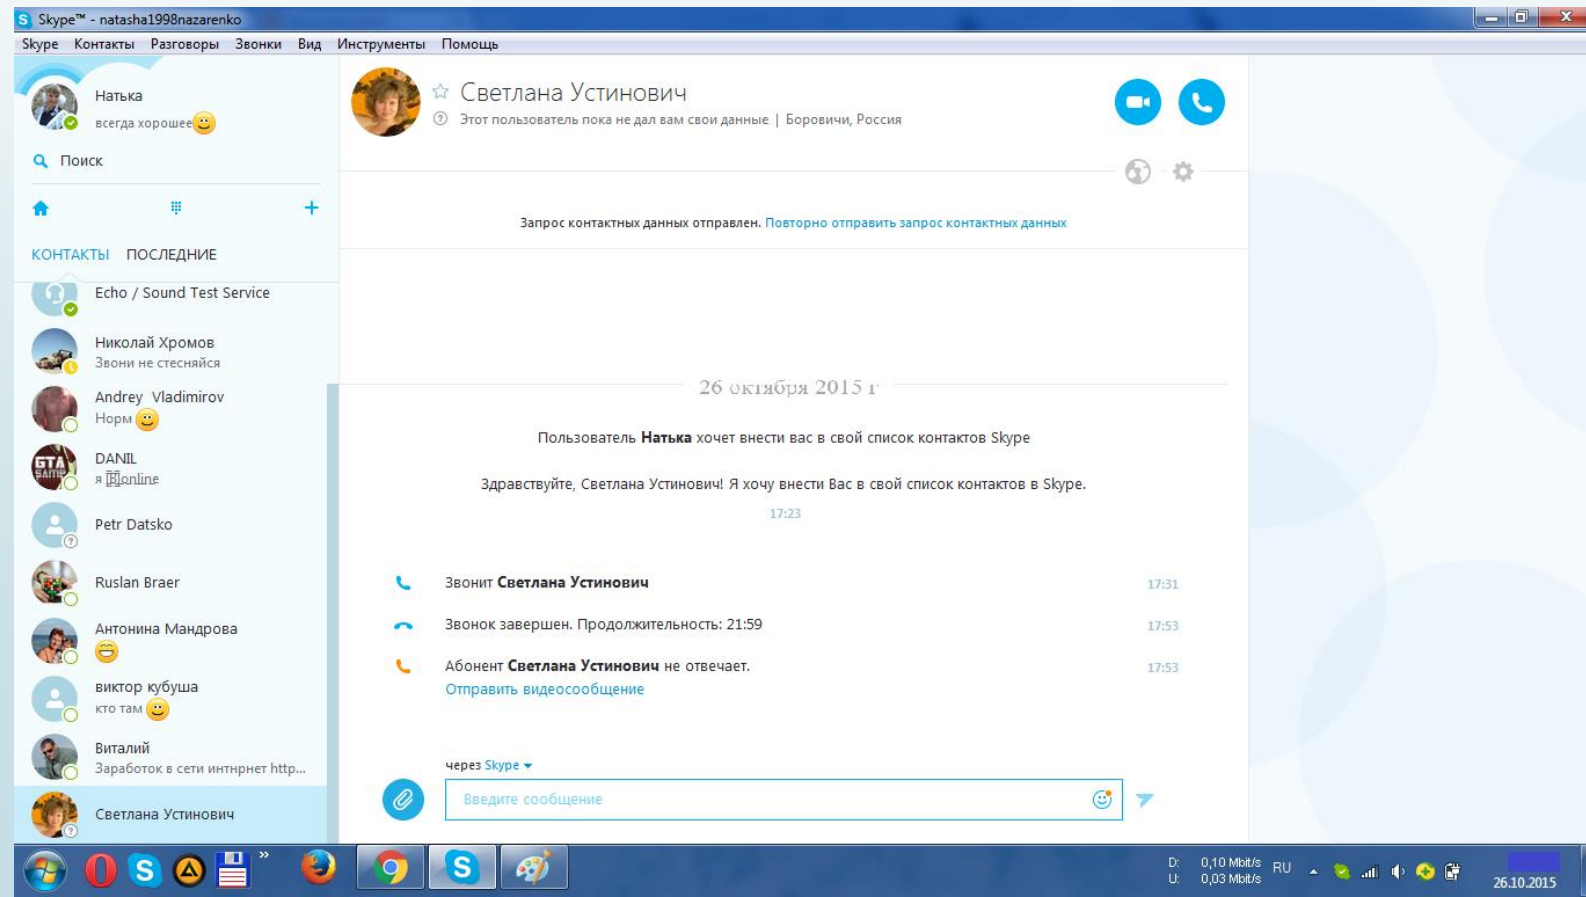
Skype™ - natasha1998nazarenko

Skype Контакты Разговоры Звонки Вид Инструменты Помощь

Натька
всегда хорошее

Поиск

КОНТАКТЫ ПОСЛЕДНИЕ

Echo / Sound Test Service

Николай Хромов
Звони не стесняйся

Andrey Vladimirov
Норм

DANIL
я online

Petr Datsko

Ruslan Braer

Антонина Мандрова

виктор кубуша
кто там

Виталий
Заработок в сети интнрнет http...

Светлана Устинович

Светлана Устинович
Этот пользователь пока не дал вам свои данные | Боровичи, Россия

Запрос контактных данных отправлен. Повторно отправить запрос контактных данных

26 октября 2015 г.

Пользователь Натька хочет внести вас в свой список контактов Skype

Здравствуйте, Светлана Устинович! Я хочу внести Вас в свой список контактов в Skype.

17:23

Звонит Светлана Устинович 17:31

Звонок завершен. Продолжительность: 21:59 17:53

Абонент Светлана Устинович не отвечает. 17:53
Отправить видеосообщение

через Skype

Введите сообщение

D: 0,10 Mbit/s
U: 0,03 Mbit/s
RU
26.10.2015